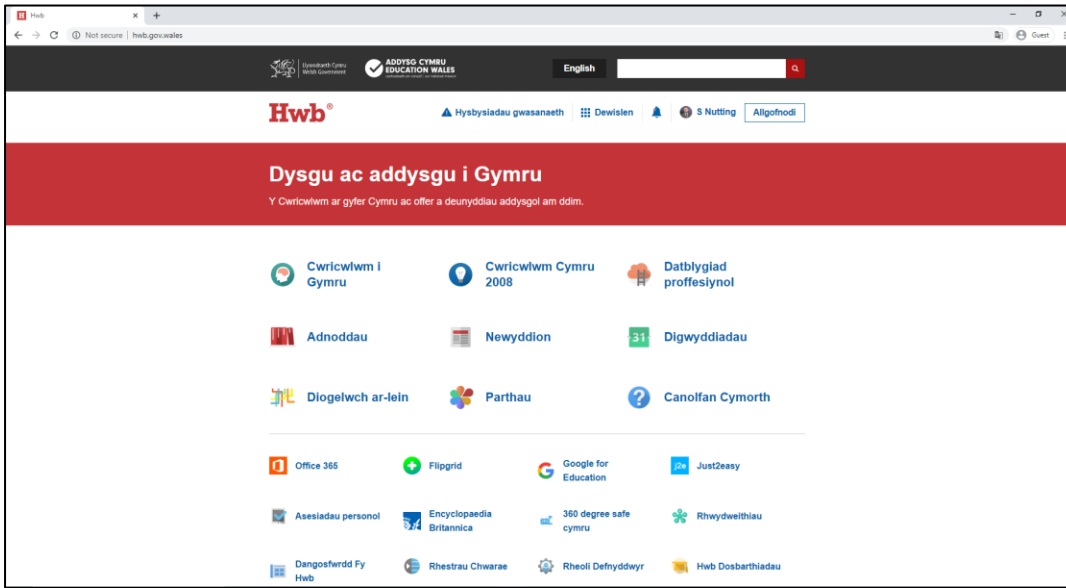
Hwb

Not secure | hwb.gov.wales

Guest

Llywodraeth Cymru Welsh Government

ADDYSG CYMRU EDUCATION WALES

English

Hwb®

Hysbysiadau gwasanaeth | Dewislen | S Nutting | Allgofnodi

Dysgu ac addysgu i Gymru

Y Cwricwlwm ar gyfer Cymru ac offer a deunyddiau addysgol am ddim.

Cwricwlwm i Gymru

Cwricwlwm Cymru 2008

Datblygiad proffesiynol

Adnoddau

Newyddion

31 Digwyddiadau

Diogelwch ar-lein

Parthau

Canolfan Cymorth

Office 365

Flipgrid

Google for Education

j2e Just2easy

Asesiadau personol

Encyclopaedia Britannica

360 degree safe cymru

Rhwydweithiau

Dangosfwrdd Fy Hwb

Rhestrau Chwarae

Rheoli Defnyddwyr

Hwb Dosbarthiadau